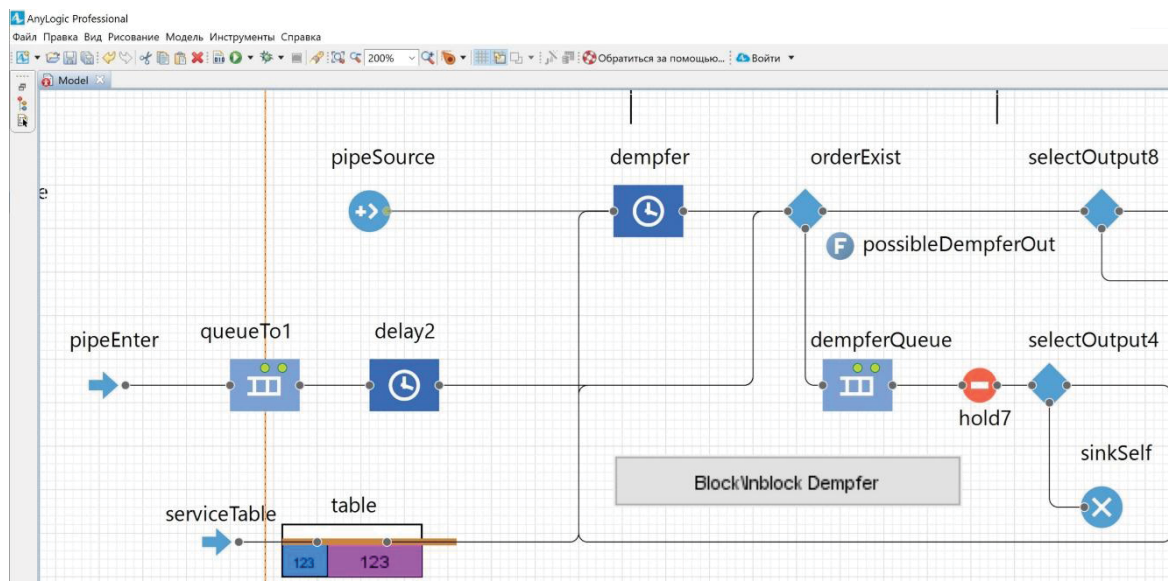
AnyLogic Professional
Файл Правка Вид Рисование Модель Инструменты Справка
200%
Обратиться за помощью...
Войти
Model

e

pipeSource
dempfer
orderExist
selectOutput8
possibleDempferOut
pipeEnter
queueTo1
delay2
dempferQueue
selectOutput4
hold7
sinkSelf
Block\Inblock Dempfer
serviceTable
table
123
123